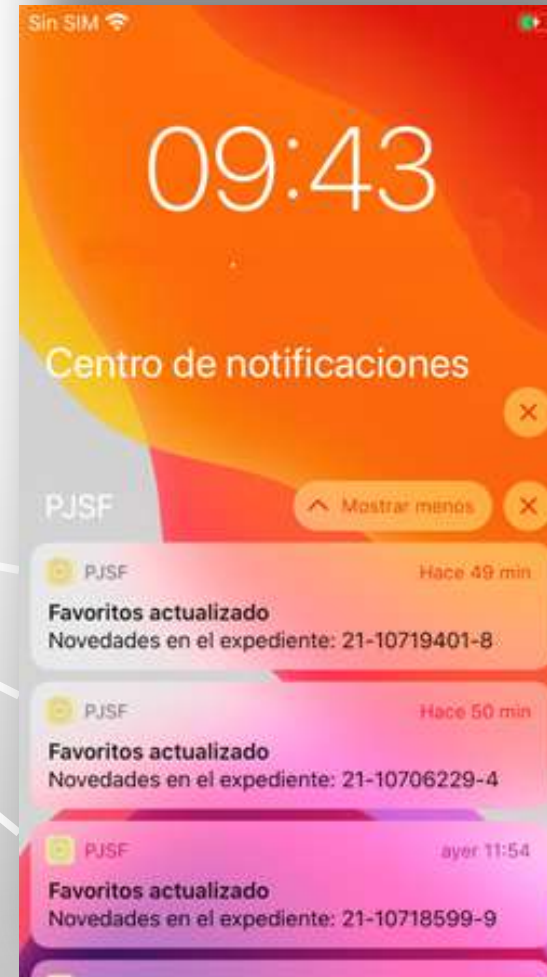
Sin SIM

09:43

Centro de notificaciones

×

PJSF

Mostrar menos

×

PJSF

Hace 49 min

Favoritos actualizado
Novedades en el expediente: 21-10719401-8

PJSF

Hace 50 min

Favoritos actualizado
Novedades en el expediente: 21-10706229-4

PJSF

ayer 11:54

Favoritos actualizado
Novedades en el expediente: 21-10718599-9